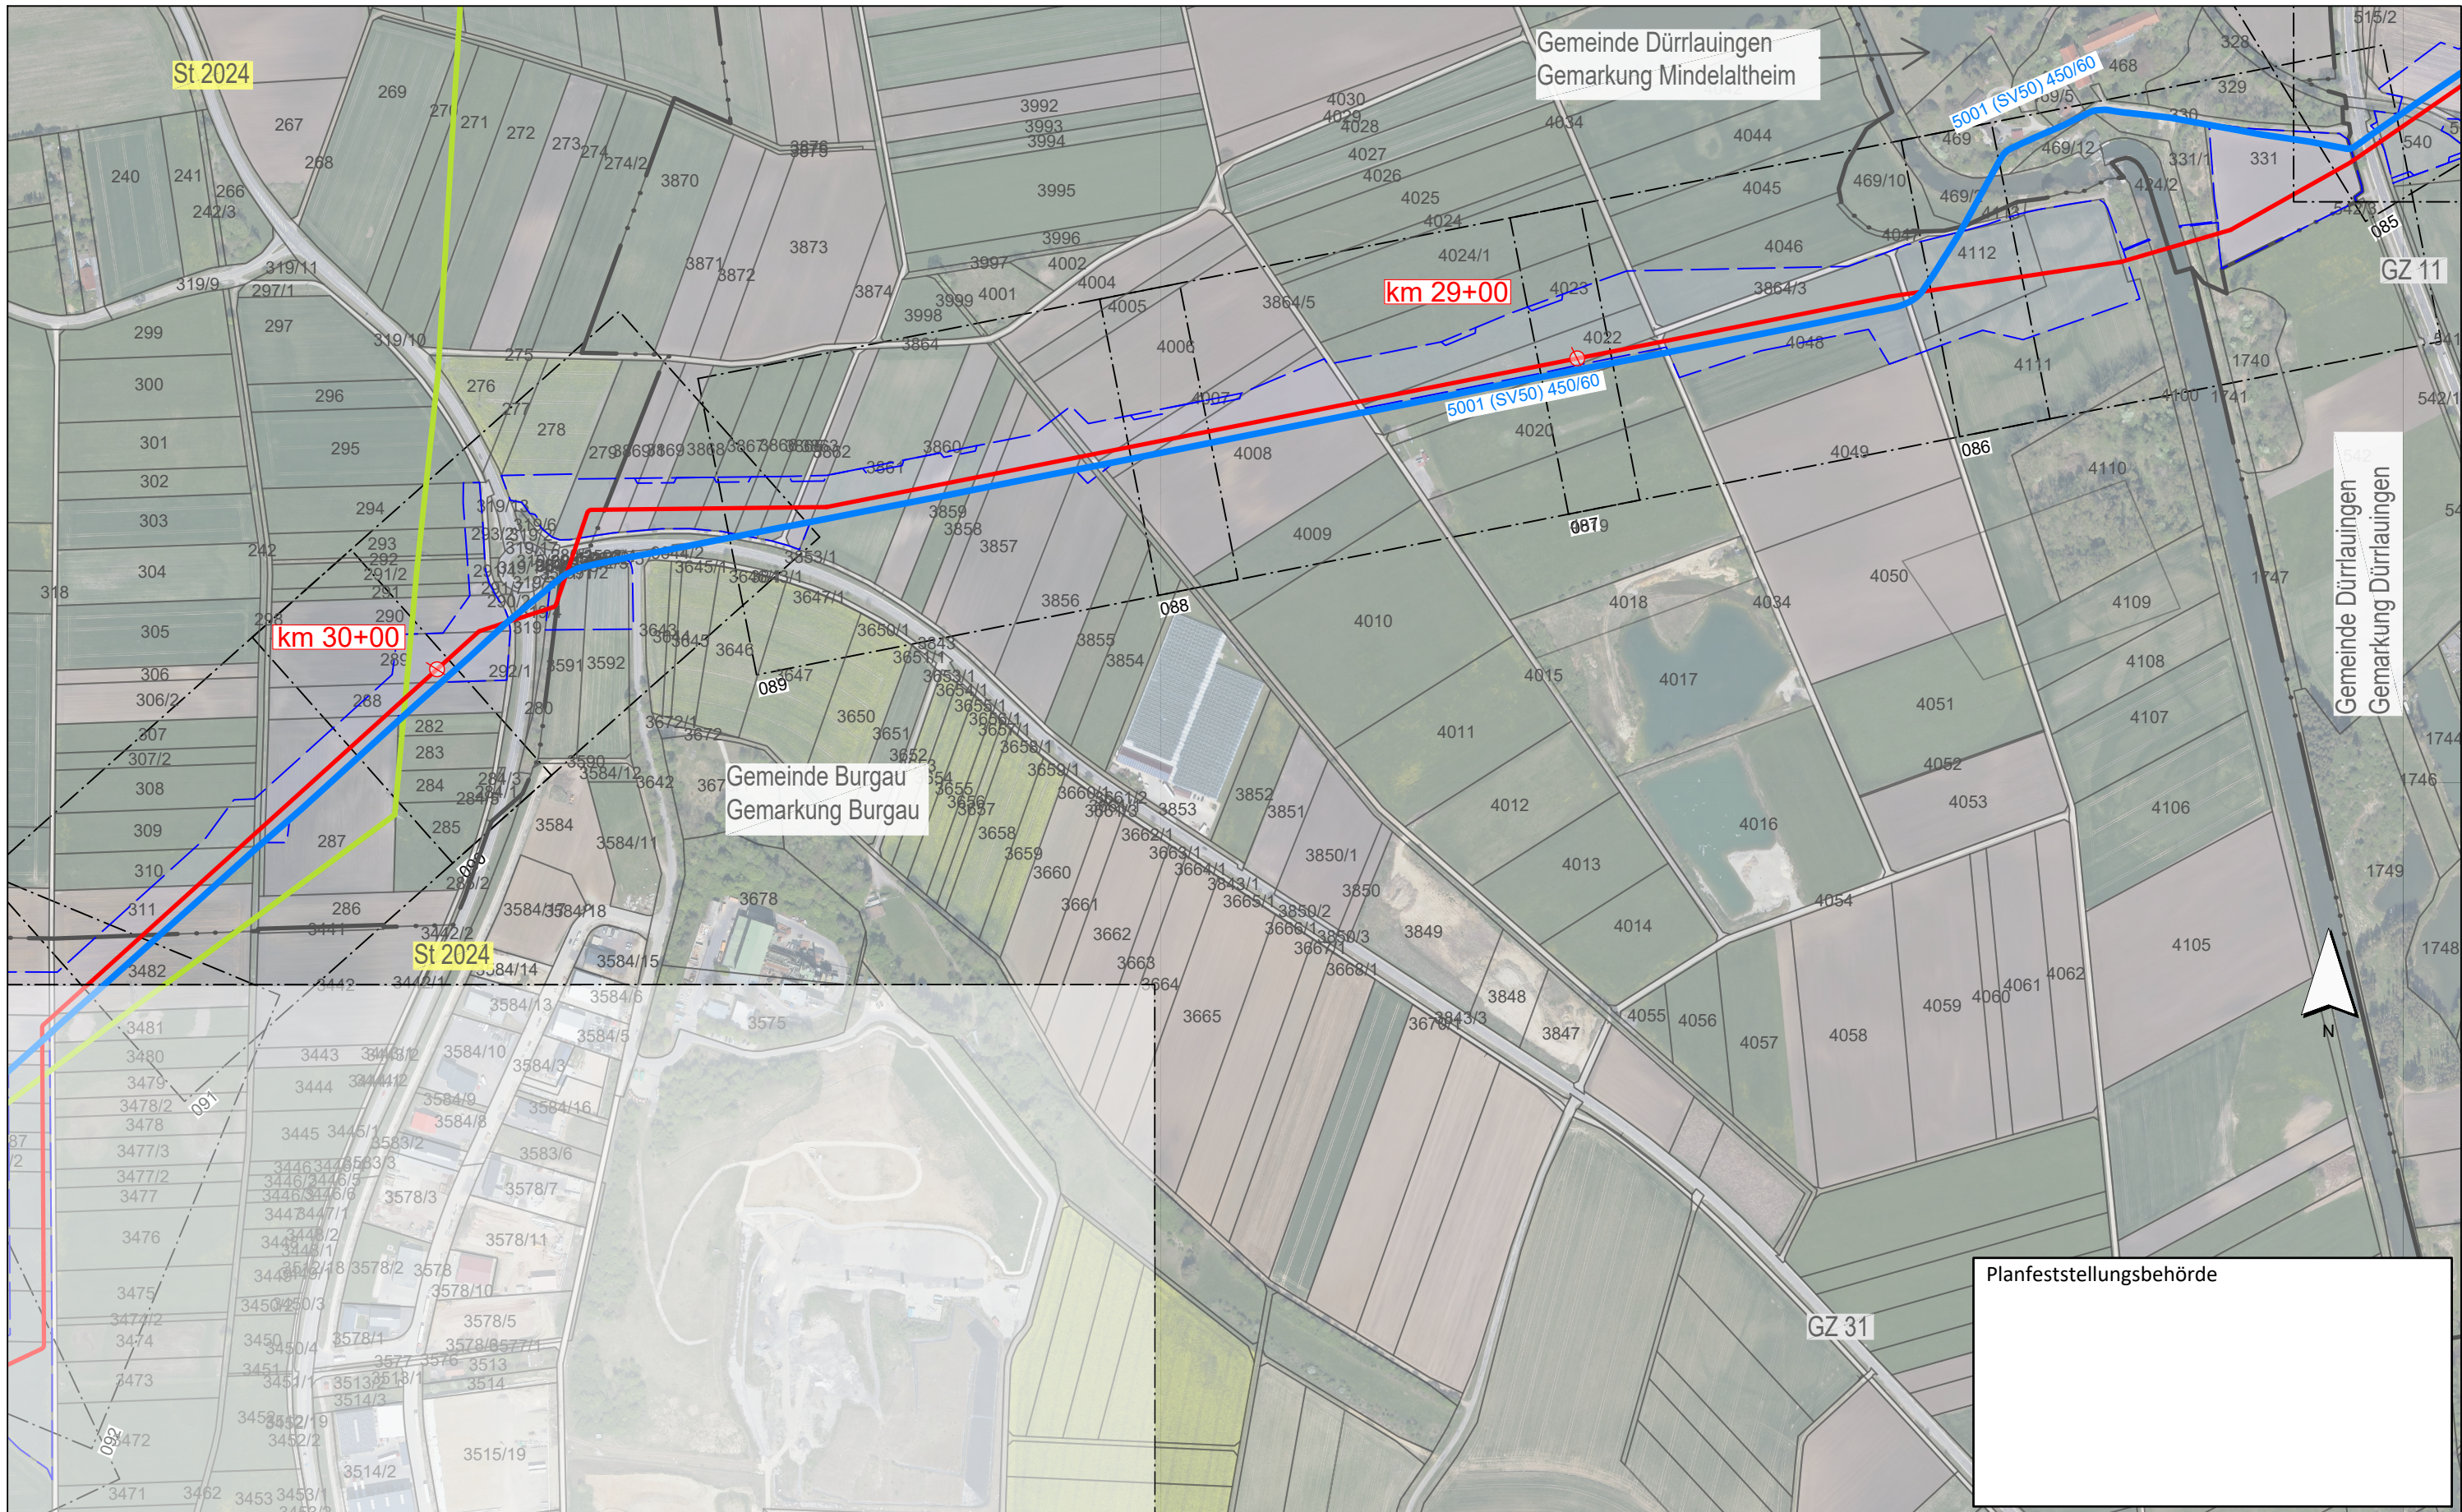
St 2024

Gemeinde Dürrlauingen
Gemarkung Mindelaltheim

5001 (SV50) 450/60

km 29+00

5001 (SV50) 450/60

km 30+00

GZ 11

Gemeinde Dürrlauingen
Gemarkung Dürrlauingen

Gemeinde Burgau
Gemarkung Burgau

St 2024

GZ 31

085
086
087
088
089
090
091
092

N

Planfeststellungsbehörde